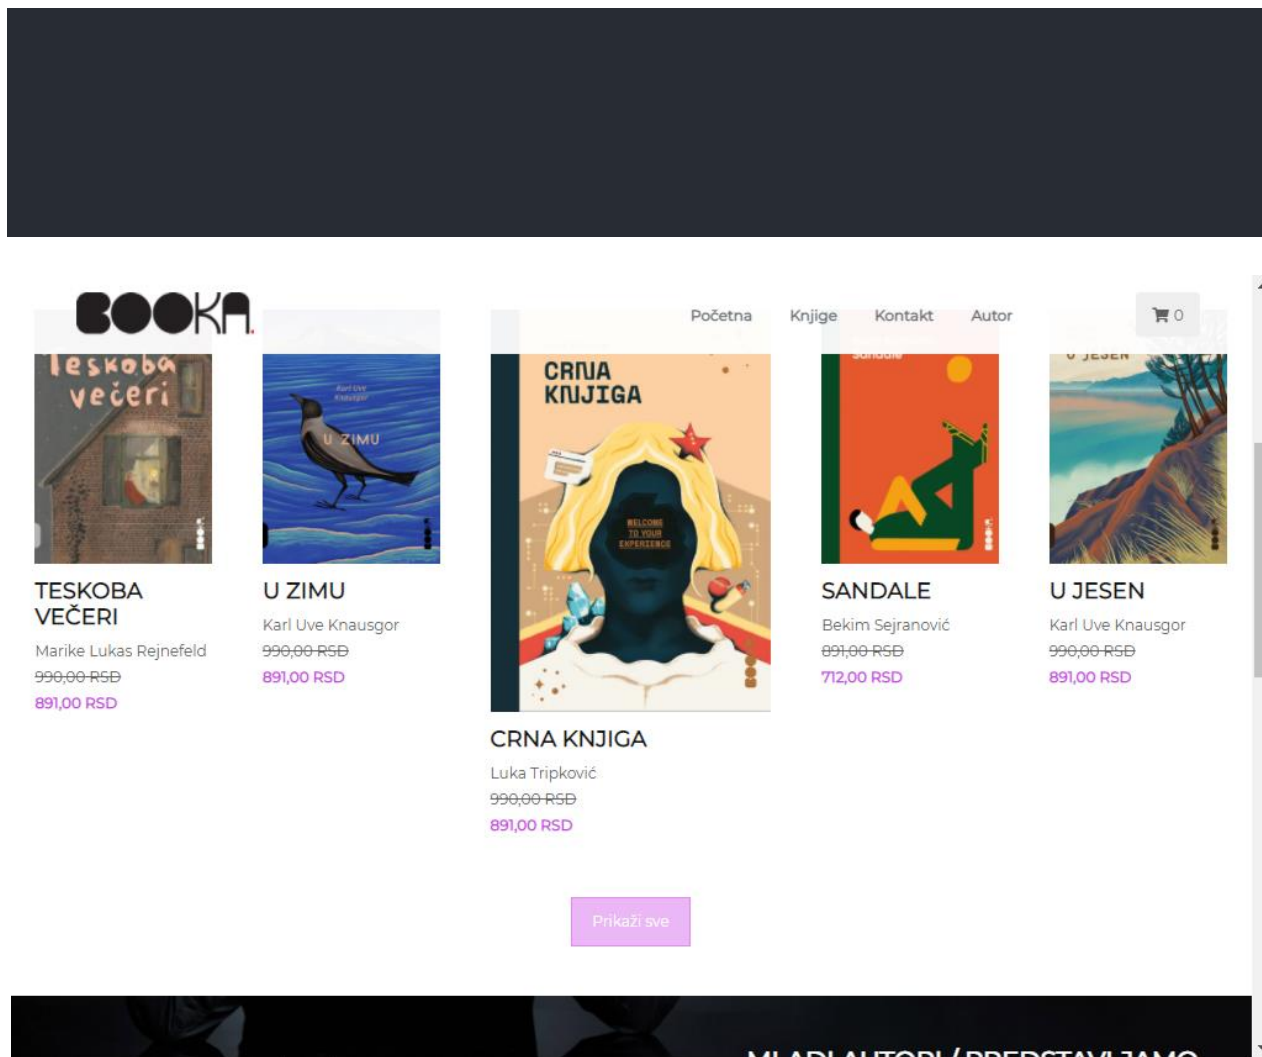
BOOKA.

Početna Knjige Kontakt Autor

0

Teskoba večeri

U ZIMU

CRNA KNJIGA

WELCOME TO YOUR EXPERIENCE

TESKOBA VEČERI
Marike Lukas Rejnefeld
~~990,00 RSD~~
891,00 RSD

U ZIMU
Karl Uve Knausgor
~~990,00 RSD~~
891,00 RSD

CRNA KNJIGA
Luka Tripković
~~990,00 RSD~~
891,00 RSD

SANDALE
Bekim Sejranović
~~891,00 RSD~~
712,00 RSD

U JESEN
Karl Uve Knausgor
~~990,00 RSD~~
891,00 RSD

Prikaži sve

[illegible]